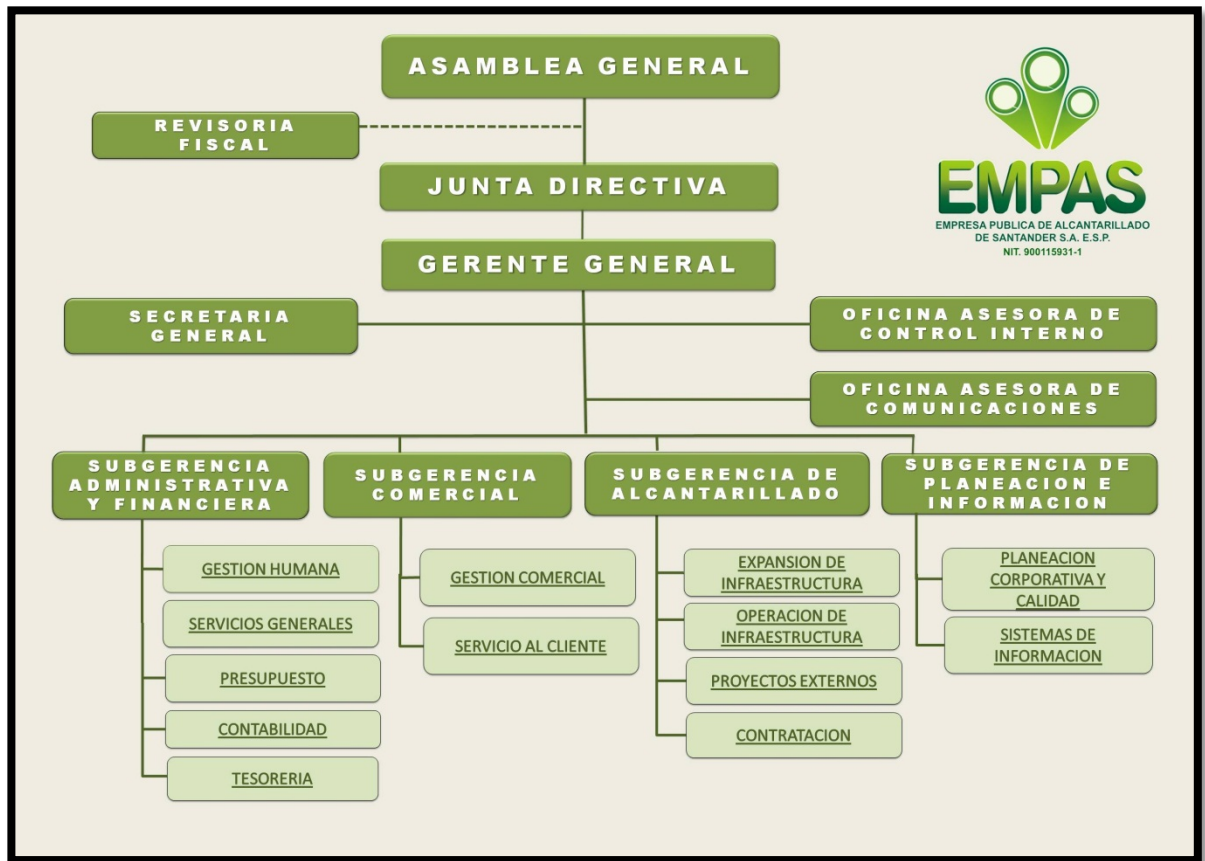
ASAMBLEA GENERAL

EMPAS
EMPRESA PUBLICA DE ALCANTARILLADO DE SANTANDER S.A. E.S.P.
NIT. 900115931-1

REVISORIA FISCAL

JUNTA DIRECTIVA

GERENTE GENERAL

SECRETARIA GENERAL

OFICINA ASESORA DE CONTROL INTERNO

OFICINA ASESORA DE COMUNICACIONES

SUBGERENCIA ADMINISTRATIVA Y FINANCIERA

GESTION HUMANA

SERVICIOS GENERALES

PRESUPUESTO

CONTABILIDAD

TESORERIA

SUBGERENCIA COMERCIAL

GESTION COMERCIAL

SERVICIO AL CLIENTE

SUBGERENCIA DE ALCANTARILLADO

EXPANSION DE INFRAESTRUCTURA

OPERACION DE INFRAESTRUCTURA

PROYECTOS EXTERNOS

CONTRATACION

SUBGERENCIA DE PLANEACION E INFORMACION

PLANEACION CORPORATIVA Y CALIDAD

SISTEMAS DE INFORMACION